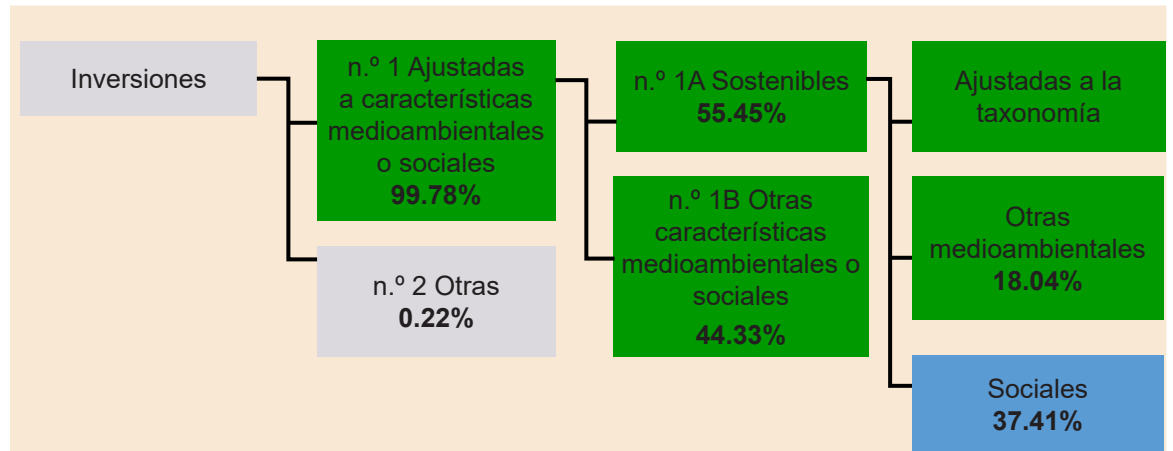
Inversiones

n.º 1 Ajustadas a características medioambientales o sociales
**99.78%**

n.º 2 Otras
**0.22%**

n.º 1A Sostenibles
**55.45%**

n.º 1B Otras características medioambientales o sociales
**44.33%**

Ajustadas a la taxonomía

Otras medioambientales
**18.04%**

Sociales
**37.41%**